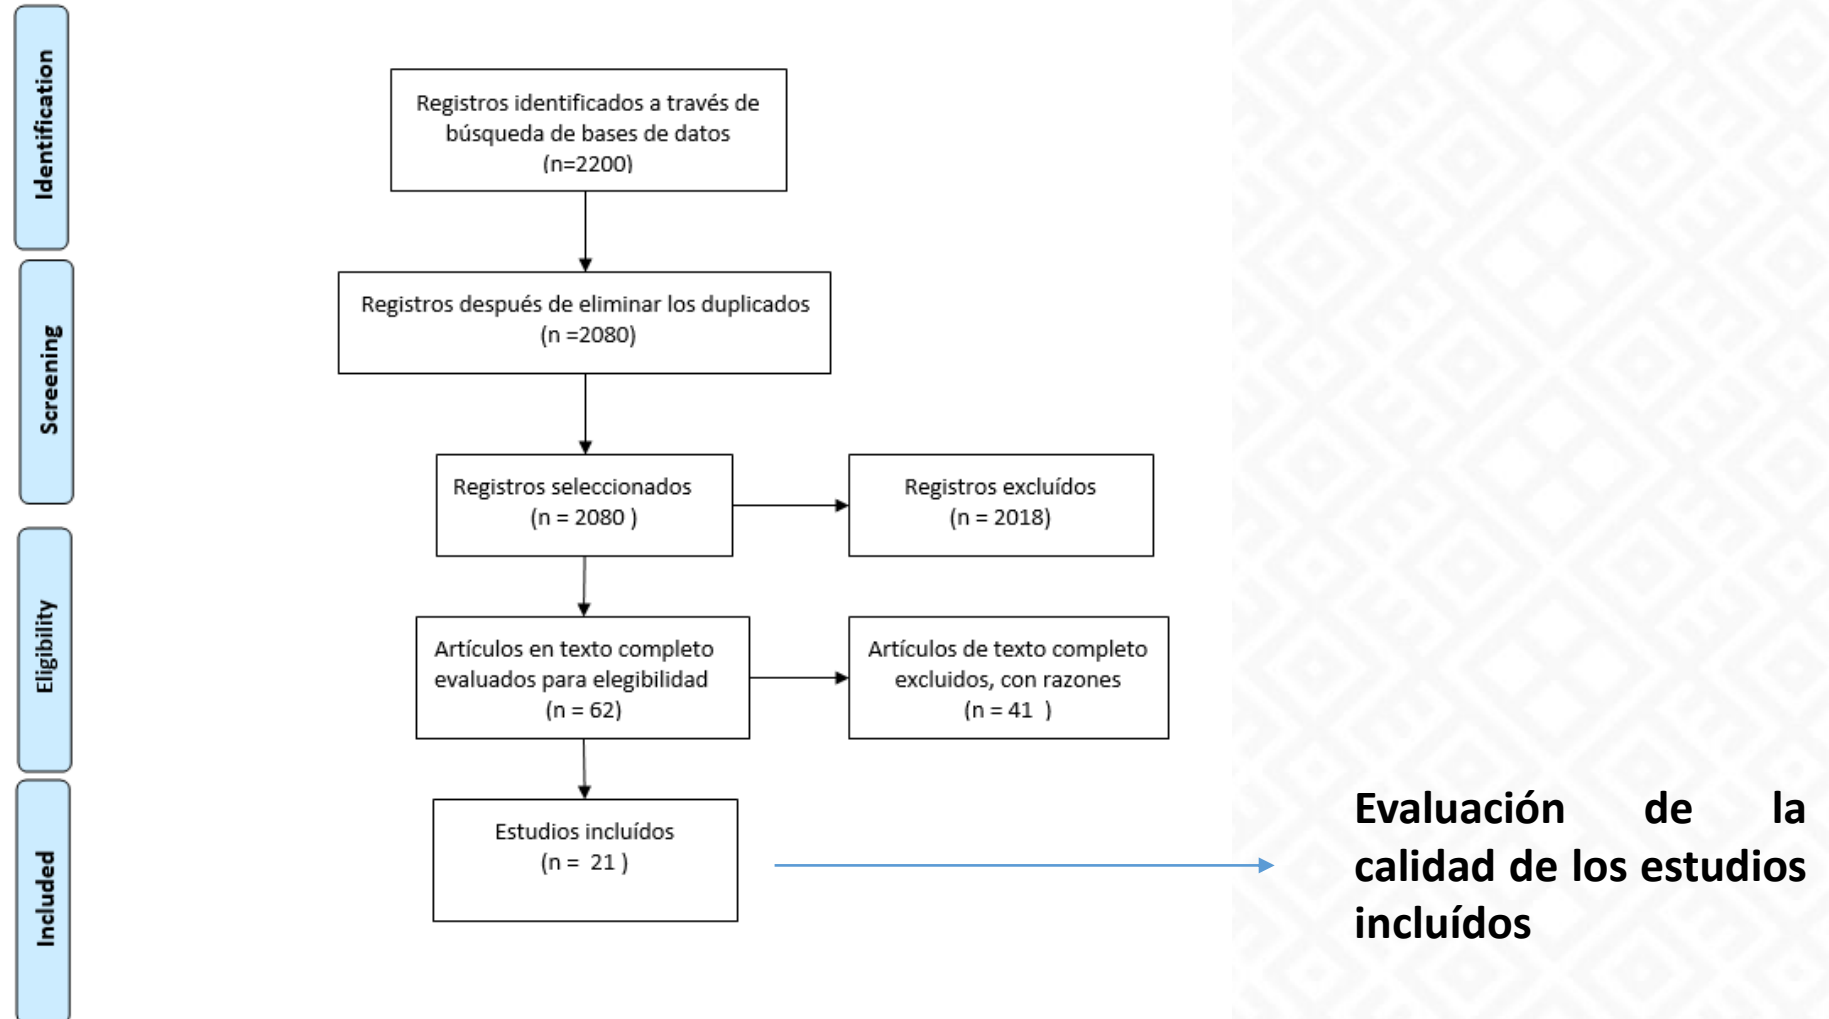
Identification

Screening

Eligibility

Included

Registros identificados a través de búsqueda de bases de datos (n=2200)

Registros después de eliminar los duplicados (n =2080)

Registros seleccionados (n = 2080 )

Registros excluídos (n = 2018)

Artículos en texto completo evaluados para elegibilidad (n = 62)

Artículos de texto completo excluidos, con razones (n = 41 )

Estudios incluídos (n = 21 )

Evaluación de la calidad de los estudios incluídos